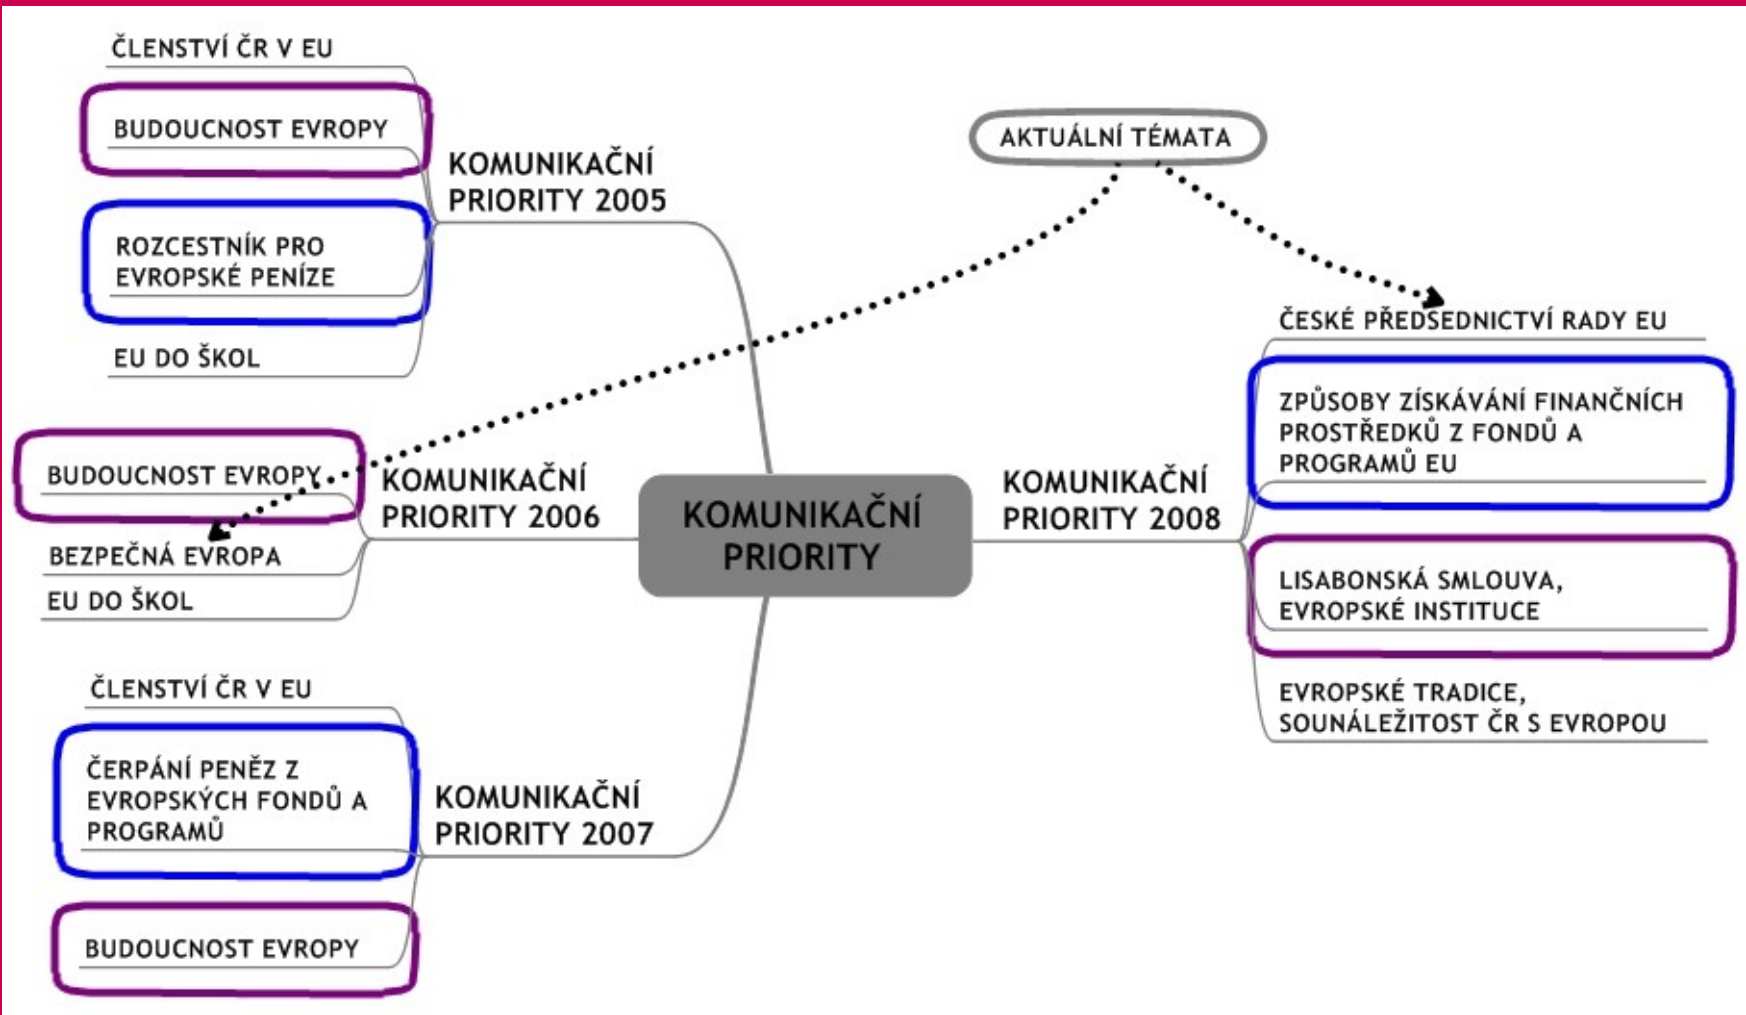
ČLENSTVÍ ČR V EU

BUDOUCNOST EVROPY

ROZCESTNÍK PRO EVROPSKÉ PENÍZE

EU DO ŠKOL

KOMUNIKAČNÍ PRIORITY 2005

AKTUÁLNÍ TÉMATA

BUDOUCNOST EVROPY

BEZPEČNÁ EVROPA

EU DO ŠKOL

KOMUNIKAČNÍ PRIORITY 2006

KOMUNIKAČNÍ PRIORITY

KOMUNIKAČNÍ PRIORITY 2008

ČESKÉ PŘEDSEDNICTVÍ RADY EU

ZPŮSOBY ZÍSKÁVÁNÍ FINANČNÍCH PROSTŘEDKŮ Z FONDŮ A PROGRAMŮ EU

LISABONSKÁ SMLOUVA, EVROPSKÉ INSTITUCE

EVROPSKÉ TRADICE, SOUNÁLEŽITOST ČR S EVROPOU

ČLENSTVÍ ČR V EU

ČERPÁNÍ PENĚZ Z EVROPSKÝCH FONDŮ A PROGRAMŮ

KOMUNIKAČNÍ PRIORITY 2007

BUDOUCNOST EVROPY